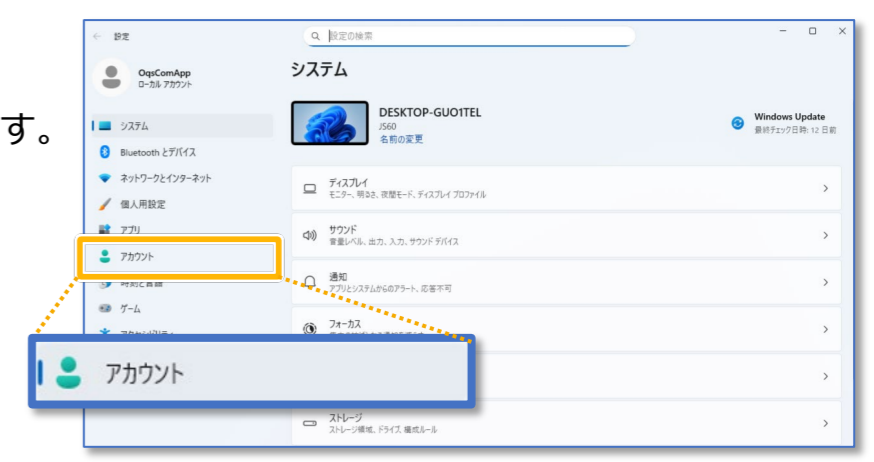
す。

設定

設定の検索

OqsComApp
ローカル アカウント

システム
Bluetooth とデバイス
ネットワークとインターネット
個人用設定
アプリ
アカウント
時刻と言語
ゲーム
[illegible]

システム

DESKTOP-GUO1TEL
JS60
名前の変更

Windows Update
最終チェック日時: 12 日前

ディスプレイ
モニター、明るさ、夜間モード、ディスプレイ プロファイル

サウンド
音量レベル、出力、入力、サウンド デバイス

通知
アプリとシステムからのアラート、応答不可

フォーカス
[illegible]

ストレージ
ストレージ領域、ドライブ、構成ルール

アカウント